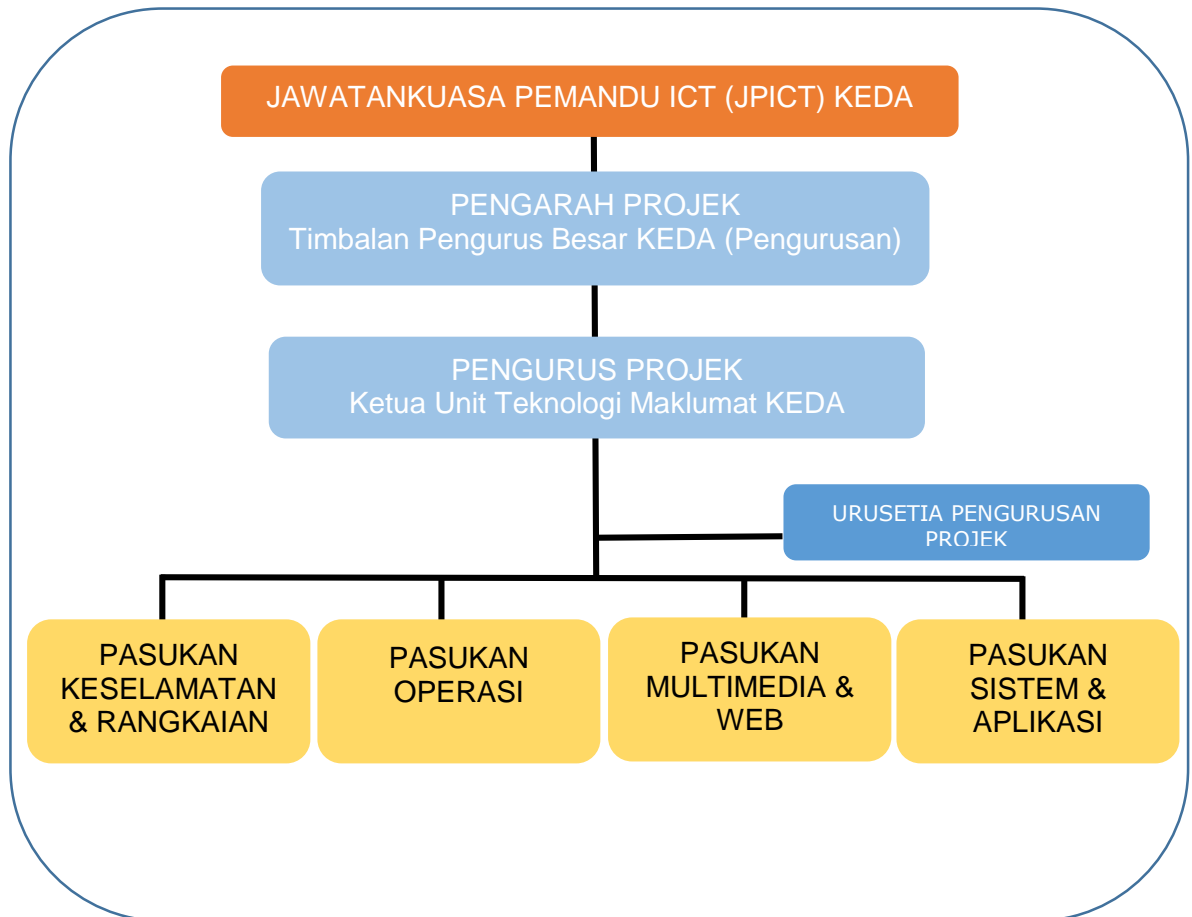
JAWATANKUASA PEMANDU ICT (JPICT) KEDA

PENGARAH PROJEK
Timbalan Pengurus Besar KEDA (Pengurusan)

PENGURUS PROJEK
Ketua Unit Teknologi Maklumat KEDA

URUSETIA PENGURUSAN PROJEK

PASUKAN KESELAMATAN & RANGKAIAN

PASUKAN OPERASI

PASUKAN MULTIMEDIA & WEB

PASUKAN SISTEM & APLIKASI